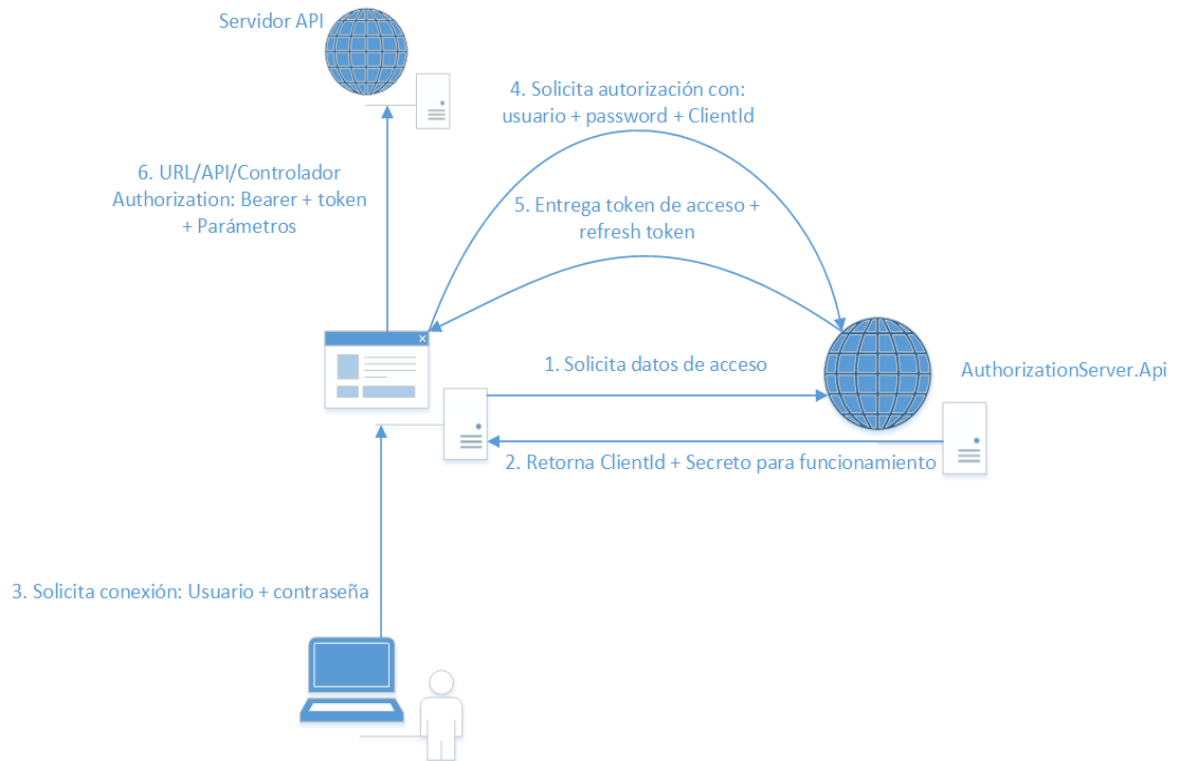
Servidor API

4. Solicita autorización con:
usuario + password + ClientId

6. URL/API/Controlador
Authorization: Bearer + token
+ Parámetros

5. Entrega token de acceso +
refresh token

1. Solicita datos de acceso

AuthorizationServer.Api

2. Retorna ClientId + Secreto para funcionamiento

3. Solicita conexión: Usuario + contraseña